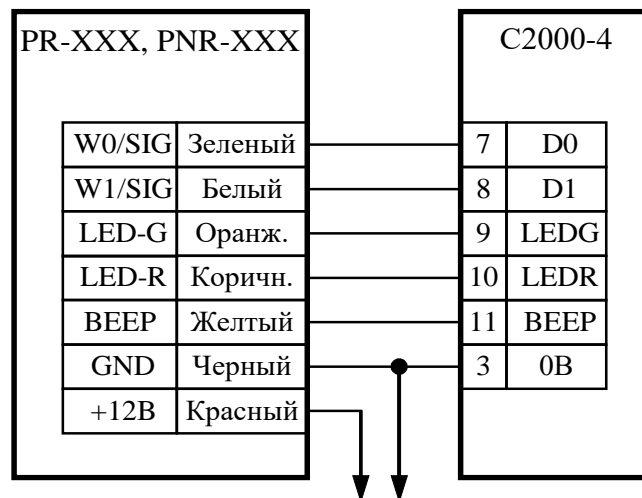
PR-XXX, PNR-XXX

| W0/SIG | Зеленый |
|---|---|
| W1/SIG | Белый |
| LED-G | Оранж. |
| LED-R | Коричн. |
| BEEP | Желтый |
| GND | Черный |
| +12В | Красный |

С2000-4

| 7 | D0 |
|---|---|
| 8 | D1 |
| 9 | LEDG |
| 10 | LEDR |
| 11 | BEEP |
| 3 | 0В |